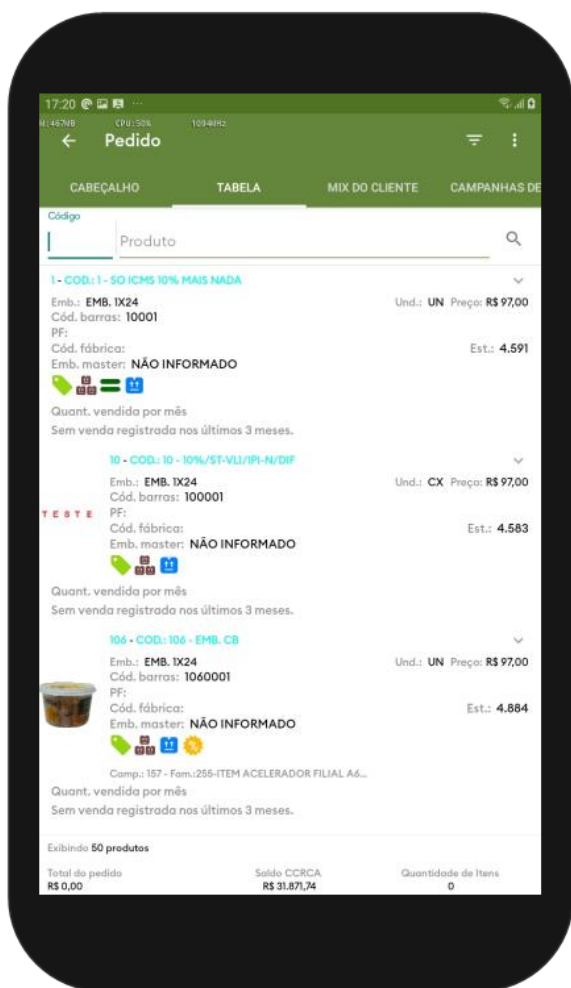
17:20 ···
I:467MB CPU:50% 1094MHz
← Pedido

CABEÇALHO TABELA MIX DO CLIENTE CAMPANHAS DE

Código
Produto

1 - COD.: 1 - SO ICMS 10% MAIS NADA
Emb.: EMB. 1X24 Und.: UN Preço: R$ 97,00
Cód. barras: 10001
PF:
Cód. fábrica: Est.: 4.591
Emb. master: NÃO INFORMADO
Quant. vendida por mês
Sem venda registrada nos últimos 3 meses.

10 - COD.: 10 - 10%/ST-VLI/IPI-N/DIF
Emb.: EMB. 1X24 Und.: CX Preço: R$ 97,00
Cód. barras: 100001
TESTE PF:
Cód. fábrica: Est.: 4.583
Emb. master: NÃO INFORMADO
Quant. vendida por mês
Sem venda registrada nos últimos 3 meses.

106 - COD.: 106 - EMB. CB
Emb.: EMB. 1X24 Und.: UN Preço: R$ 97,00
Cód. barras: 1060001
PF:
Cód. fábrica: Est.: 4.884
Emb. master: NÃO INFORMADO
Camp.: 157 - Fam.:255-ITEM ACELERADOR FILIAL A6...
Quant. vendida por mês
Sem venda registrada nos últimos 3 meses.

Exibindo 50 produtos
Total do pedido R$ 0,00
Saldo CCRCA R$ 31.871,74
Quantidade de Itens 0